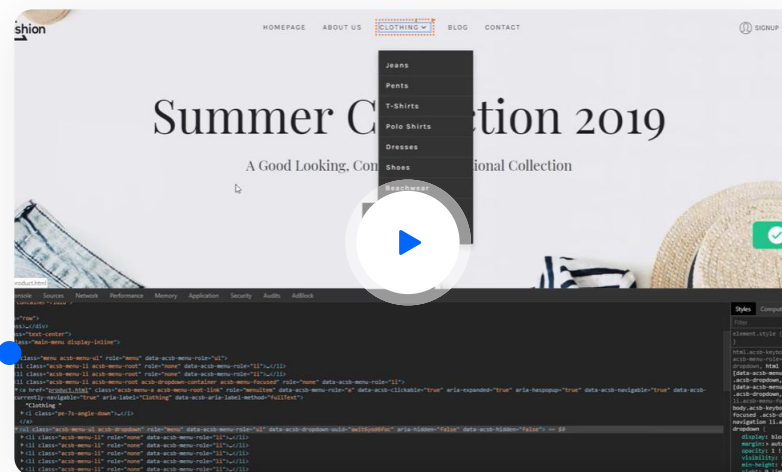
shion

HOMEPAGE ABOUT US CLOTHING BLOG CONTACT

SIGNUP

Jeans
Pents
T-Shirts
Polo Shirts
Dresses
Shoes
Beachwear

Summer C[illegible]tion 2019

A Good Looking, Con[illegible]ional Collection

product.html

Console Sources Network Performance Memory Application Security Audits AdBlock

Styles Comput

"row">
ss>…</div>
ss="text-center">
lass="main-menu display-inline">

class="menu acsb-menu-ul" role="menu" data-acsb-menu-role="ul">
li class="acsb-menu-li acsb-menu-root" role="none" data-acsb-menu-role="li">…</li>
li class="acsb-menu-li acsb-menu-root" role="none" data-acsb-menu-role="li">…</li>
li class="acsb-menu-li acsb-menu-root acsb-dropdown-container acsb-menu-focused" role="none" data-acsb-menu-role="li">
<a href="product.html" class="acsb-menu-a acsb-menu-root-link" role="menuitem" data-acsb-menu-role="a" data-acsb-clickable="true" aria-expanded="true" aria-haspopup="true" data-acsb-navigable="true" data-acsb-currently-navigable="true" aria-label="Clothing" data-acsb-aria-label-method="fullText">
"Clothing "
<i class="pe-7s-angle-down">…</i>
</a>
<ul class="acsb-menu-ul acsb-dropdown" role="menu" data-acsb-menu-role="ul" data-acsb-dropdown-uuid="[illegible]" aria-hidden="false" data-acsb-hidden="false"> == $0
<li class="acsb-menu-li" role="none" data-acsb-menu-role="li">…</li>
<li class="acsb-menu-li" role="none" data-acsb-menu-role="li">…</li>
<li class="acsb-menu-li" role="none" data-acsb-menu-role="li">…</li>
<li class="acsb-menu-li" role="none" data-acsb-menu-role="li">…</li>

Filter
element.style {
}
html.acsb-keyb
acsb-menu-role=
dropdown, html
[data-acsb-menu
.acsb-dropdown,
.acsb-dropdown,
navigation li.a
li.acsb-menu-fo
body.acsb-keybo
focused .acsb-d
navigation li.a
dropdown {
display: blo
margin: auto
opacity: 1
visibility:
min-height: